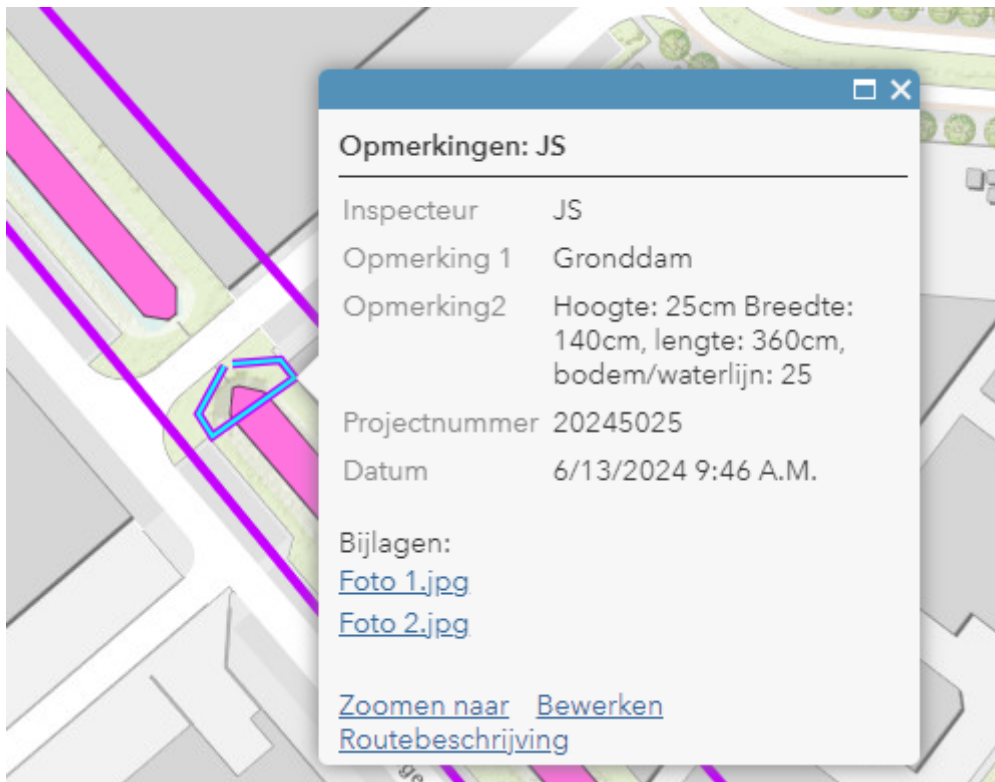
Opmerkingen: JS

| | |
|---|---|
| Inspecteur | JS |
| Opmerking 1 | Gronddam |
| Opmerking2 | Hoogte: 25cm Breedte: 140cm, lengte: 360cm, bodem/waterlijn: 25 |
| Projectnummer | 20245025 |
| Datum | 6/13/2024 9:46 A.M. |

Bijlagen:
Foto 1.jpg
Foto 2.jpg

Zoomen naar Bewerken
Routebeschrijving